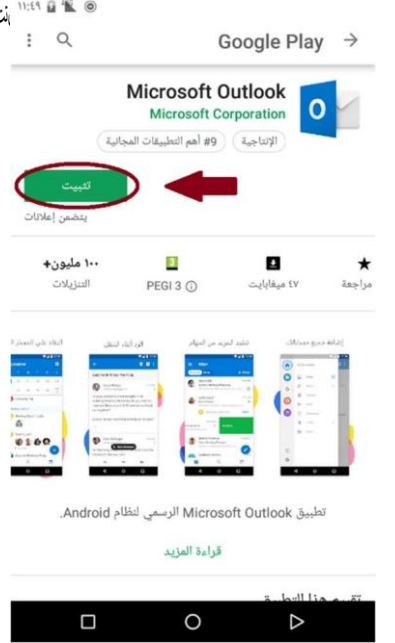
١١:٤٩

Google Play

Microsoft Outlook
Microsoft Corporation

الإنتاجية
#9 أهم التطبيقات المجانية

تثبيت
يتضمن إعلانات

١٠٠ مليون+
التنزيلات

PEGI 3

٤٧ ميغابايت

مراجعة

إضافة جميع حساباتك
تنظيم البريد من الهاتف
قم بالرد أينما كنت
البقاء على اتصال دائما

تطبيق Microsoft Outlook الرسمي لنظام Android.

قراءة المزيد

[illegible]